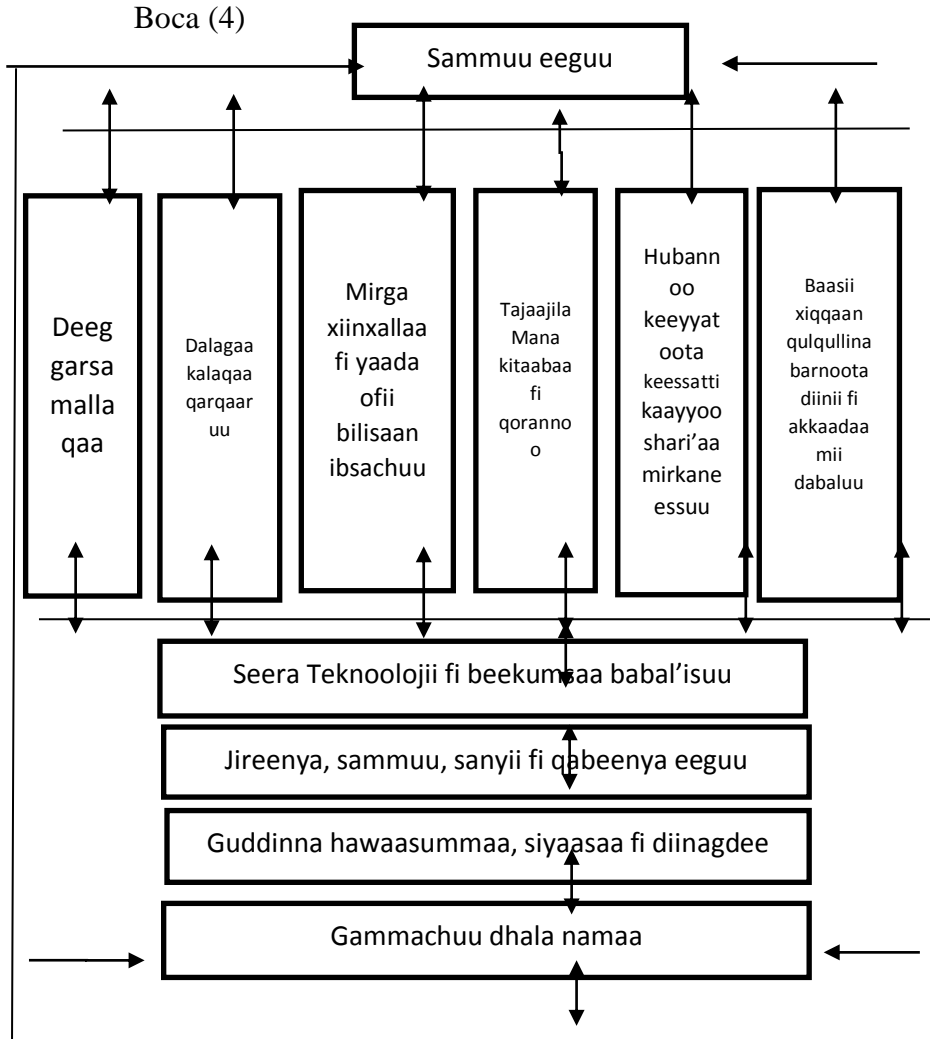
Boca (4)

Sammuu eeguu

Deeggarsa mallaqaa

Dalagaa kalaqaa qarqaaruu

Mirga xiinxallaa fi yaada ofii bilisaan ibsachuu

Tajaajila Mana kitaabaa fi qorannoo

Hubannoo keeyyatoota keessatti kaayyoo shari'aa mirkaneessuu

Baasii xiqqaan qulqullina barnoota diinii fi akkaadaamii dabaluu

Seera Teknoolojii fi beekumsaa babal'isuu

Jireenya, sammuu, sanyii fi qabeenya eeguu

Guddinna hawaasummaa, siyaasaa fi diinagdee

Gammachuu dhala namaa